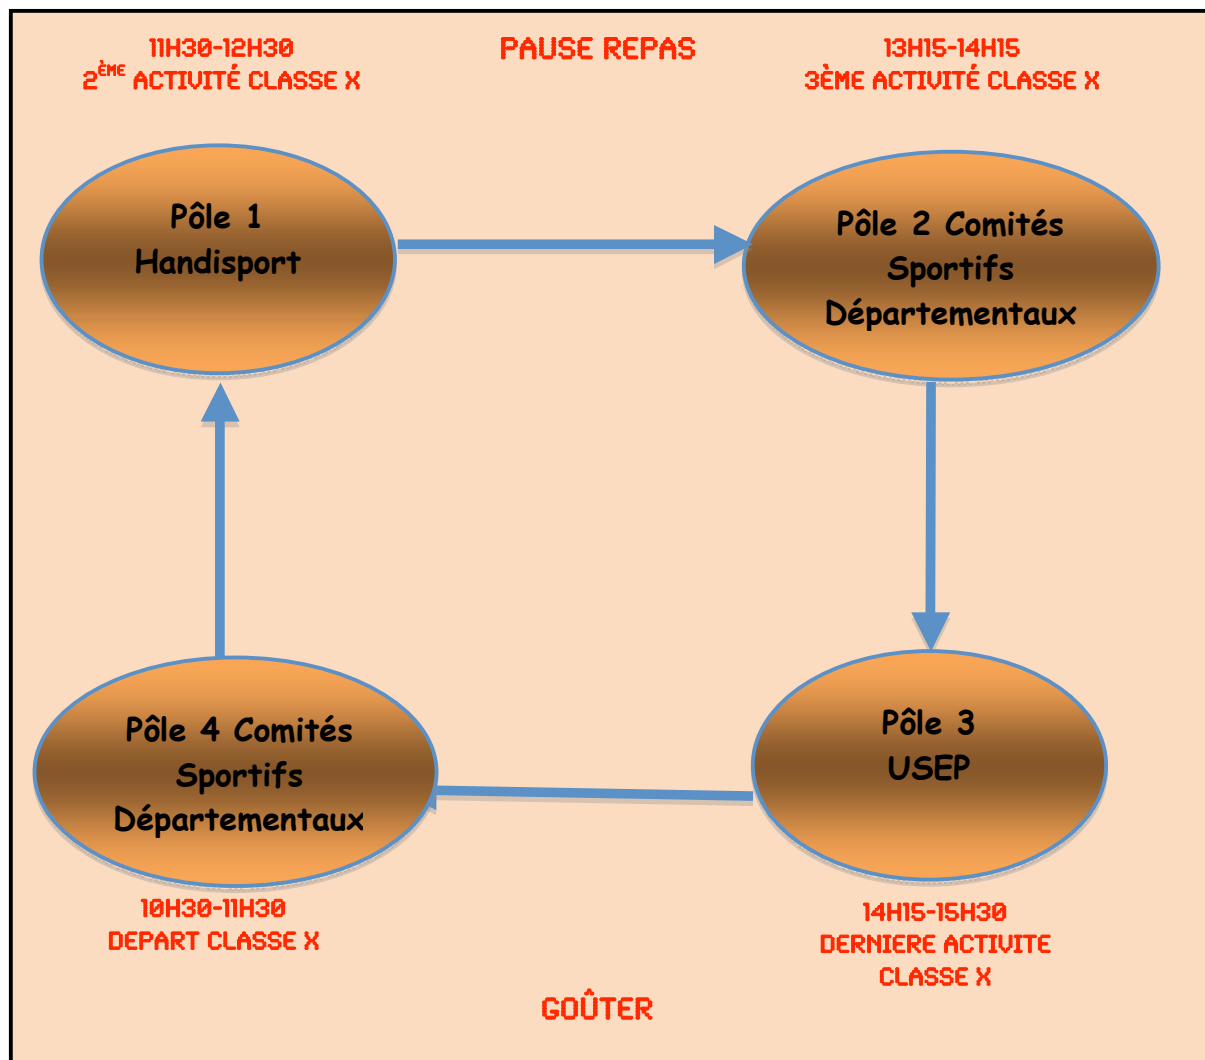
11H30-12H30
2$^{ÈME}$ ACTIVITÉ CLASSE X

PAUSE REPAS

13H15-14H15
3ÈME ACTIVITÉ CLASSE X

Pôle 1
Handisport

Pôle 2 Comités Sportifs Départementaux

Pôle 4 Comités Sportifs Départementaux

Pôle 3
USEP

10H30-11H30
DEPART CLASSE X

14H15-15H30
DERNIERE ACTIVITE CLASSE X

GOÛTER